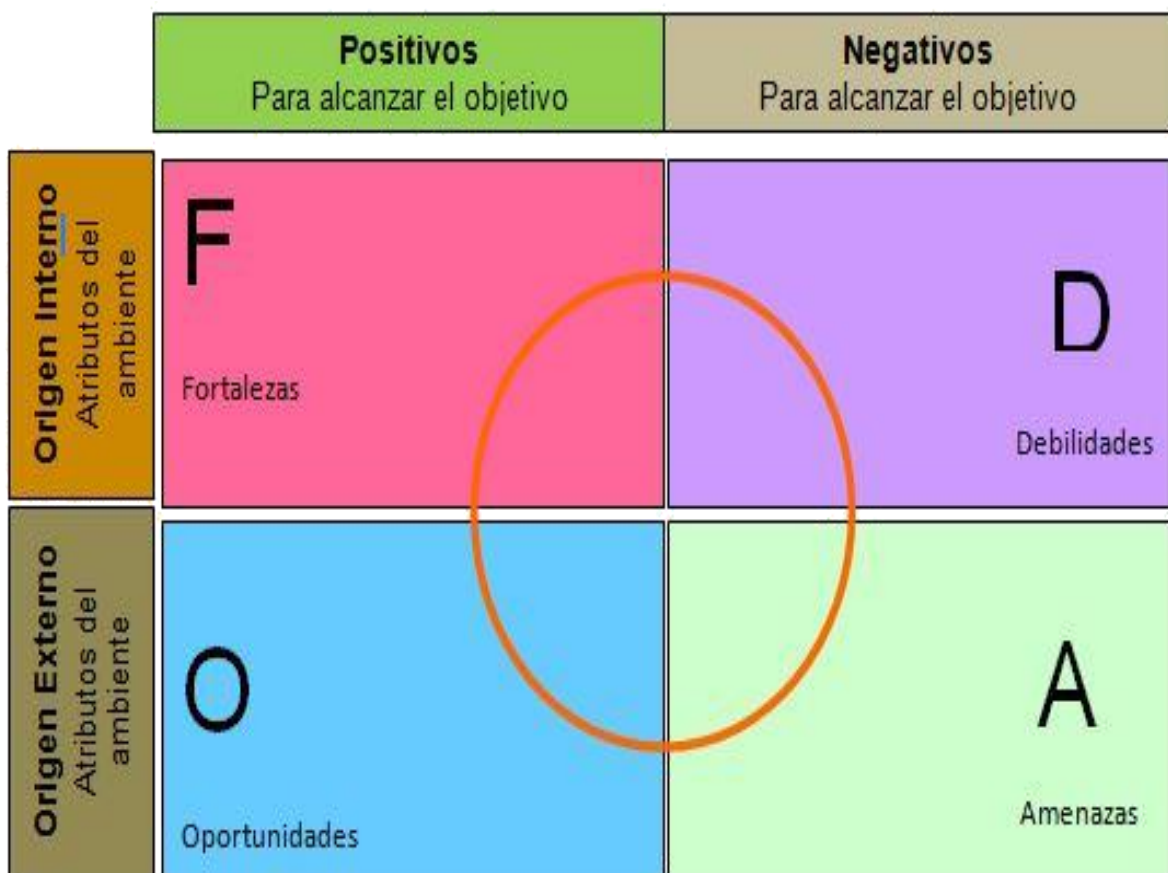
| | **Positivos** Para alcanzar el objetivo | **Negativos** Para alcanzar el objetivo |
|---|---|---|
| **Origen Interno** Atributos del ambiente | F Fortalezas | D Debilidades |
| **Origen Externo** Atributos del ambiente | O Oportunidades | A Amenazas |